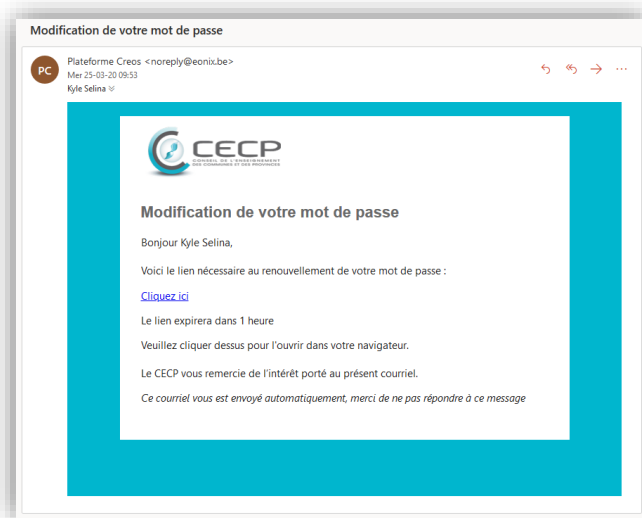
Modification de votre mot de passe

PC

Plateforme Creos <noreply@eonix.be>
Mer 25-03-20 09:53
Kyle Selina

CECP
CONSEIL DE L'ENSEIGNEMENT DES COMMUNES ET DES PROVINCES

Modification de votre mot de passe

Bonjour Kyle Selina,

Voici le lien nécessaire au renouvellement de votre mot de passe :

Cliquez ici

Le lien expirera dans 1 heure

Veuillez cliquer dessus pour l'ouvrir dans votre navigateur.

Le CECP vous remercie de l'intérêt porté au présent courriel.

Ce courriel vous est envoyé automatiquement, merci de ne pas répondre à ce message